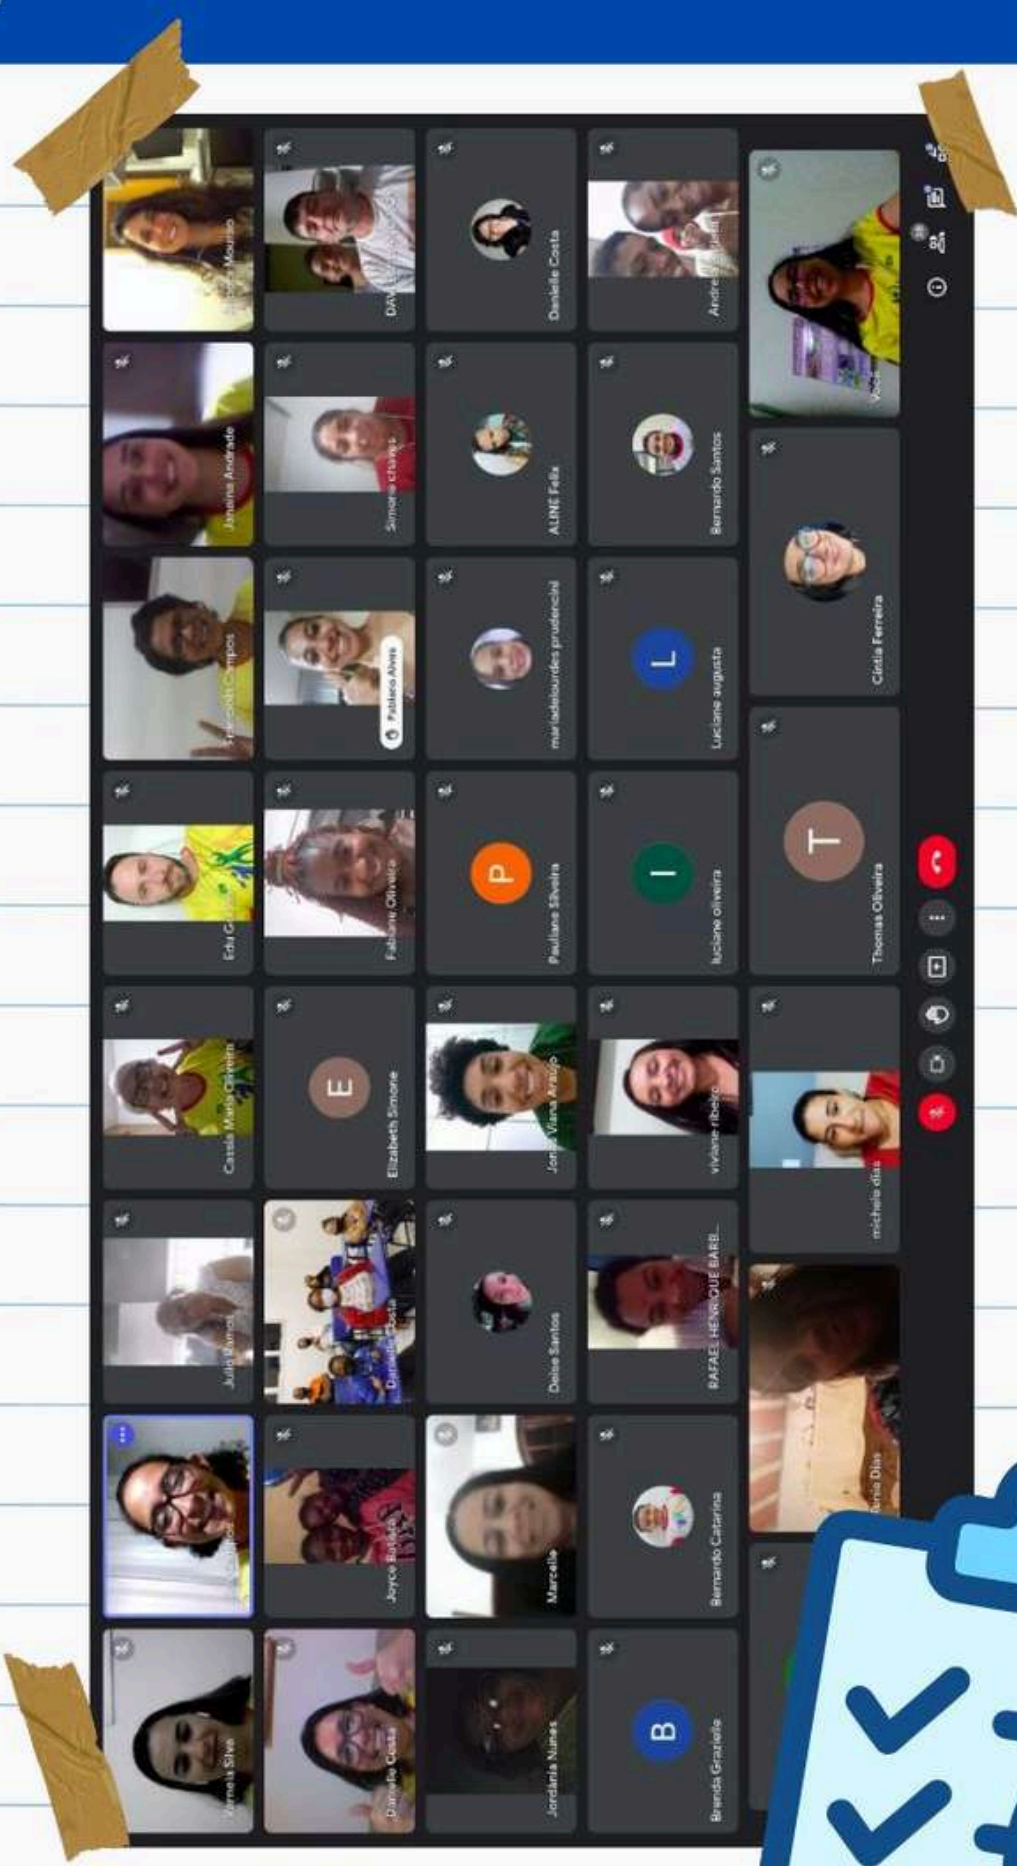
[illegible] Mourão
Joseina Andrade
Francisco Campos
Edu G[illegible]
Cassia Maria Oliveira
Julio Ramos
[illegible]
Vanessa Silva
DAV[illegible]
Simone chaves
Fabiana Alves
Fabiane Oliveira
E
Elizabeth Simone
Daniela Costa
Joyce Batista
Danielle Costa
Danielle Costa
ALINE Felix
mariadelourdes prudencini
P
Pauliane Silveira
Jonas Viana Araújo
Deise Santos
Marcelle
Jordânia Nunes
Andre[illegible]
Bernardo Santos
L
Luciane augusta
I
luciane oliveira
viviane ribeiro
RAFAEL HENRIQUE BARB...
Bernardo Catarina
B
Brenda Grazielle
Você
Cíntia Ferreira
T
Thomas Oliveira
michele dias
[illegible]nia Dias